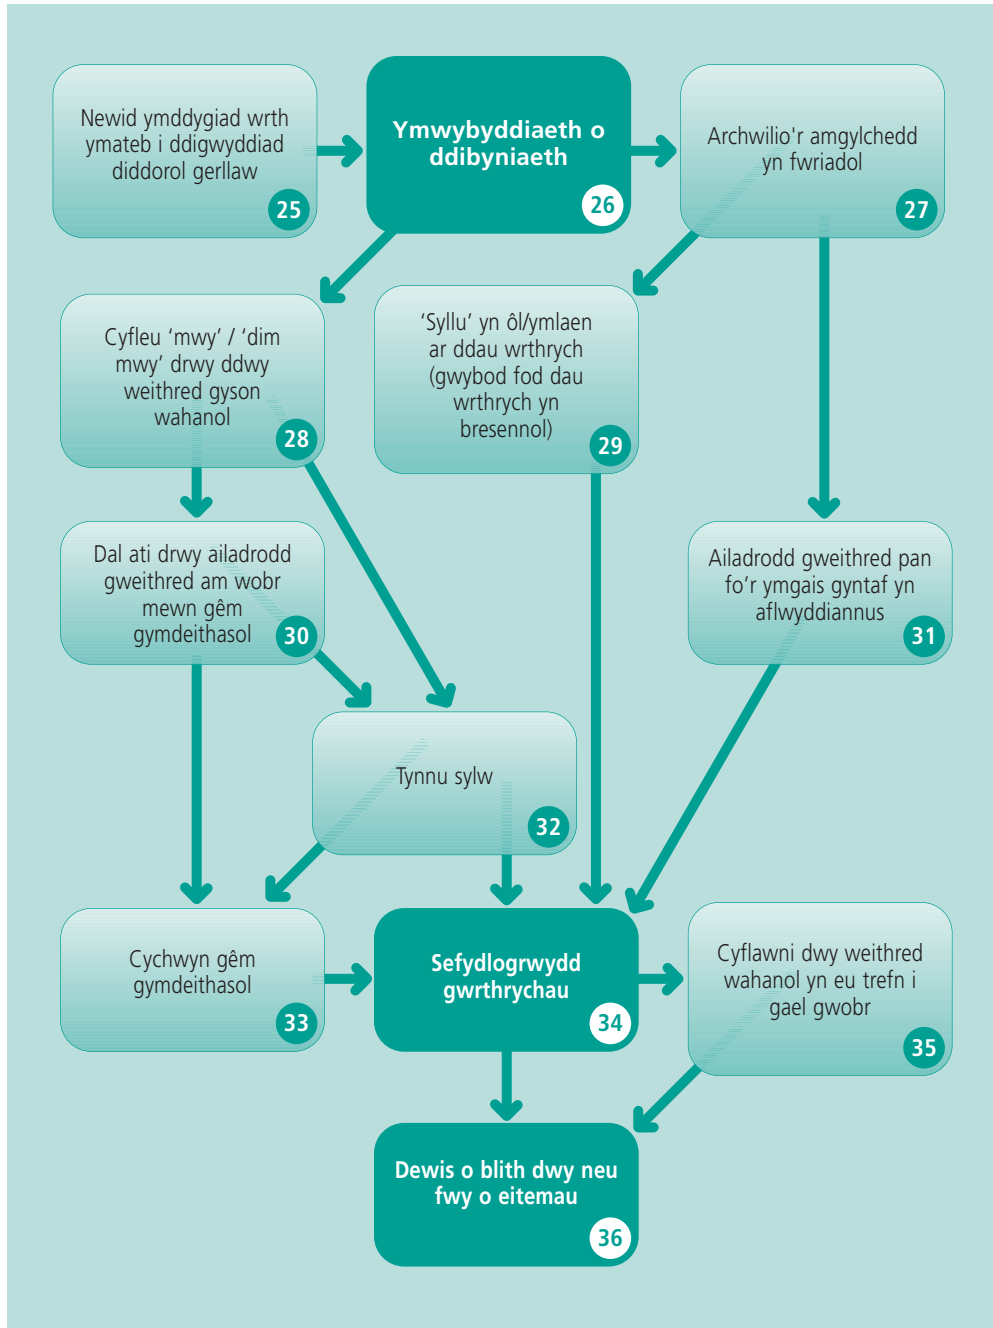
Newid ymddygiad wrth ymateb i ddigwyddiad diddorol gerllaw
25

Ymwybyddiaeth o ddibyniaeth
26

Archwilio'r amgylchedd yn fwriadol
27

Cyfleu ‘mwy’ / ‘dim mwy’ drwy ddwy weithred gyson wahanol
28

‘Syllu’ yn ôl/ymlaen ar ddau wrthrych (gwybod fod dau wrthrych yn bresennol)
29

Dal ati drwy ailadrodd gweithred am wobr mewn gêm gymdeithasol
30

Ailadrodd gweithred pan fo’r ymgais gyntaf yn aflwyddiannus
31

Tynnu sylw
32

Cychwyn gêm gymdeithasol
33

Sefydlogrwydd gwrthrychau
34

Cyflawni dwy weithred wahanol yn eu trefn i gael gwobr
35

Dewis o blith dwy neu fwy o eitemau
36